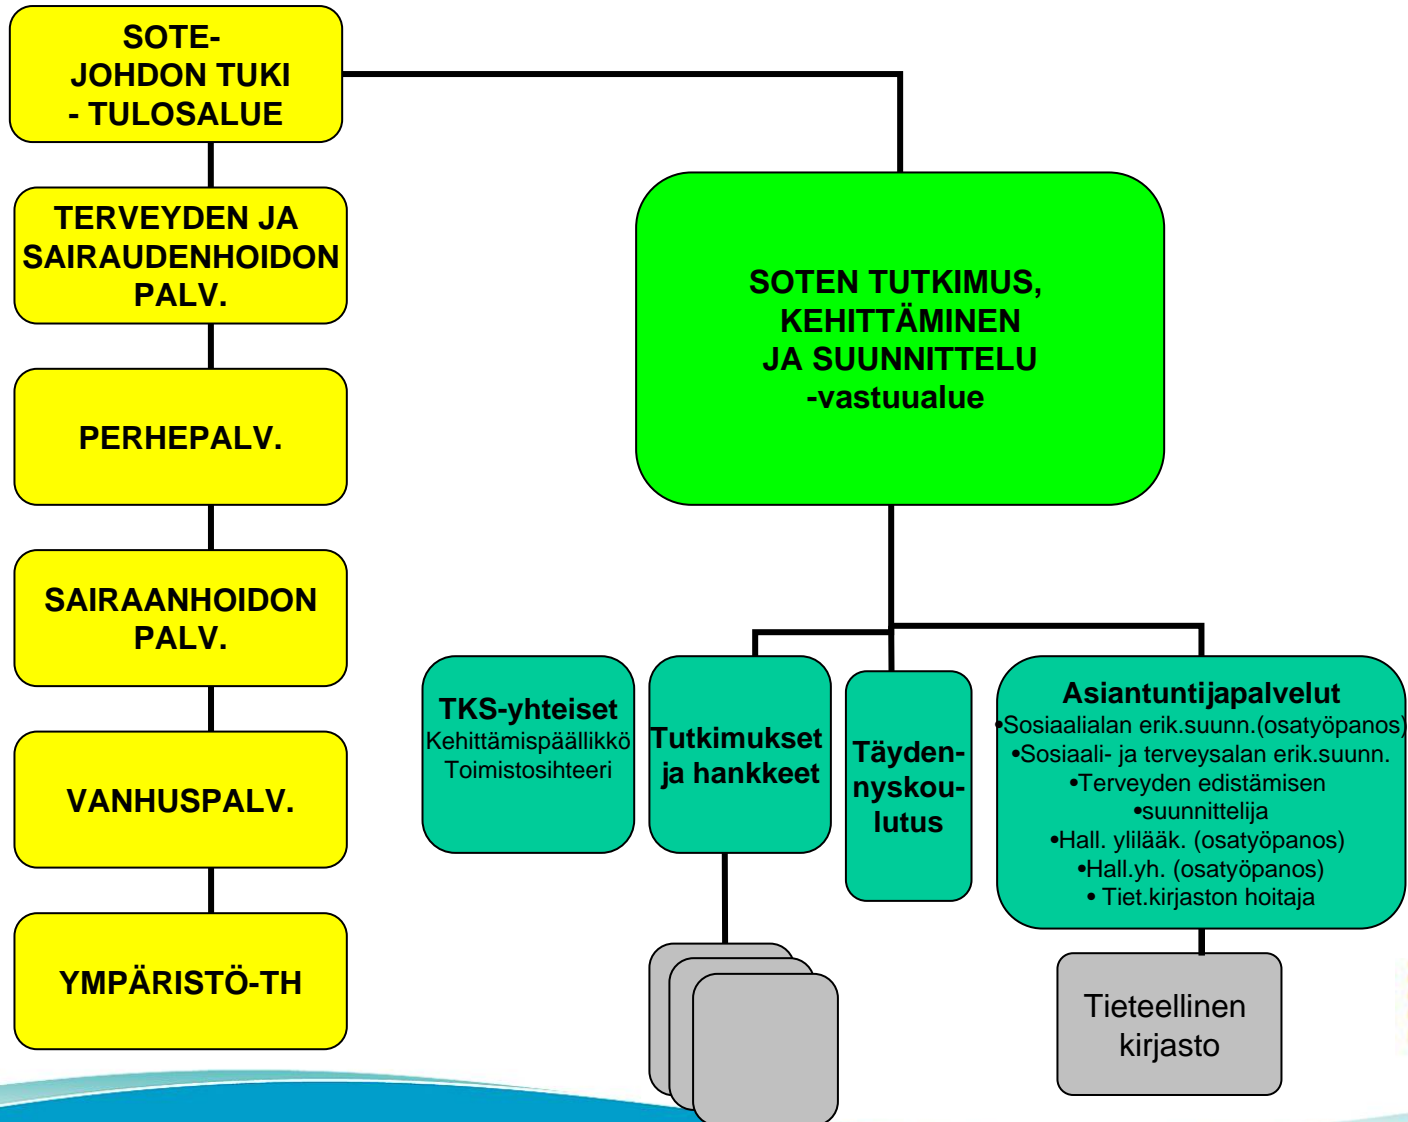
SOTE-JOHDON TUKI - TULOSALUE

TERVEYDEN JA SAIRAUDENHOIDON PALV.

PERHEPALV.

SAIRAANHOIDON PALV.

VANHUSPALV.

YMPÄRISTÖ-TH

SOTEN TUTKIMUS, KEHITTÄMINEN JA SUUNNITTELU -vastuualue

TKS-yhteiset
Kehittämispäällikkö
Toimistosihteeri

Tutkimukset ja hankkeet

Täydennyskoulutus

Asiantuntijapalvelut
•Sosiaalialan erik.suunn.(osatyöpanos)
•Sosiaali- ja terveysalan erik.suunn.
•Terveyden edistämisen
•suunnittelija
•Hall. ylilääk. (osatyöpanos)
•Hall.yh. (osatyöpanos)
• Tiet.kirjaston hoitaja

Tieteellinen kirjasto